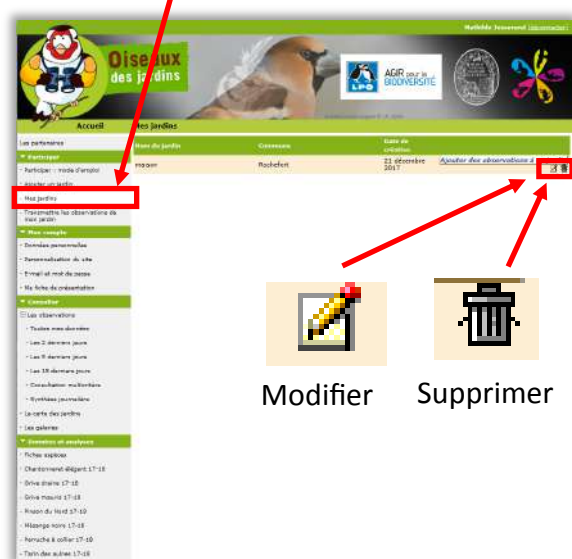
Mathilde Jousserand (déconnecter)

Oiseaux des jardins

LPO

AGIR pour la BIODIVERSITÉ

Accueil

Mes jardins

Les partenaires

Participer

- Participer : mode d'emploi

- Ajouter un jardin

- Mes jardins

- Transmettre les observations de mon jardin

Mon compte

- Données personnelles

- Personnalisation du site

- E-mail et mot de passe

- Ma fiche de présentation

Consulter

Les observations

- Toutes mes données

- Les 2 derniers jours

- Les 5 derniers jours

- Les 15 derniers jours

- Consultation multicritère

- Synthèses journalières

- La carte des jardins

- Les galeries

Données et analyses

- Fiches espèces

- Chardonneret élégant 17-18

- Grive draine 17-18

- Grive mauvis 17-18

- Pinson du Nord 17-18

- Mésange noire 17-18

- Perruche à collier 17-18

- Tarin des aulnes 17-18

| Nom du jardin | Commune | Date de création | |
|---|---|---|---|
| maison | Rochefort | 21 décembre 2017 | Ajouter des observations à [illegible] |

Modifier

Supprimer